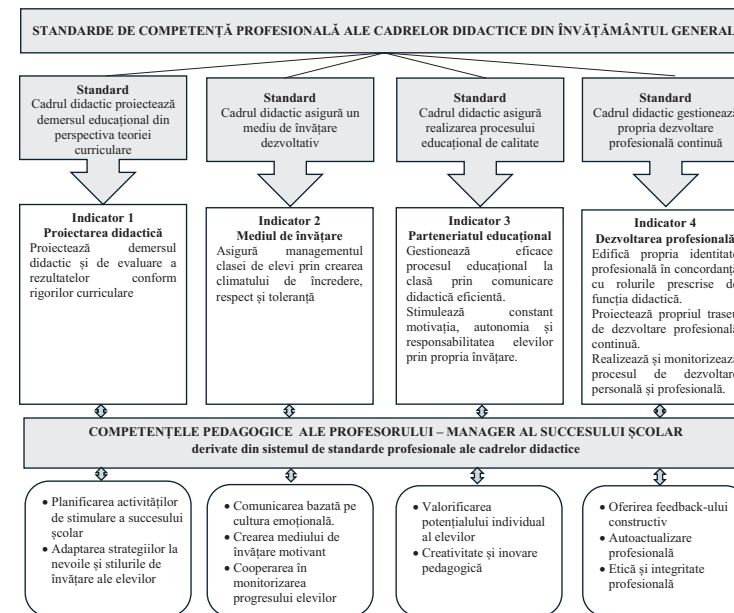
STANDARDE DE COMPETENȚĂ PROFESIONALĂ ALE CADRELOR DIDACTICE DIN ÎNVĂȚĂMÂNTUL GENERAL

**Standard**
Cadrul didactic proiectează demersul educațional din perspectiva teoriei curriculare

**Standard**
Cadrul didactic asigură un mediu de învățare dezvoltativ

**Standard**
Cadrul didactic asigură realizarea procesului educațional de calitate

**Standard**
Cadrul didactic gestionează propria dezvoltare profesională continuă

**Indicator 1**
**Proiectarea didactică**
Proiectează demersul didactic și de evaluare a rezultatelor conform rigorilor curriculare

**Indicator 2**
**Mediul de învățare**
Asigură managementul clasei de elevi prin crearea climatului de încredere, respect și toleranță

**Indicator 3**
**Parteneriatul educațional**
Gestionează eficace procesul educațional la clasă prin comunicare didactică eficientă.
Stimulează constant motivația, autonomia și responsabilitatea elevilor prin propria învățare.

**Indicator 4**
**Dezvoltarea profesională**
Edifică propria identitate profesională în concordanță cu rolurile prescrise de funcția didactică.
Proiectează propriul traseu de dezvoltare profesională continuă.
Realizează și monitorizează procesul de dezvoltare personală și profesională.

COMPETENȚELE PEDAGOGICE ALE PROFESORULUI – MANAGER AL SUCCESULUI ȘCOLAR
derivate din sistemul de standarde profesionale ale cadrelor didactice

• Planificarea activităților de stimulare a succesului școlar
• Adaptarea strategiilor la nevoile și stilurile de învățare ale elevilor

• Comunicarea bazată pe cultura emoțională.
• Crearea mediului de învățare motivant
• Cooperarea în monitorizarea progresului elevilor

• Valorificarea potențialului individual al elevilor
• Creativitate și inovare pedagogică

• Oferirea feedback-ului constructiv
• Autoactualizare profesională
• Etică și integritate profesională